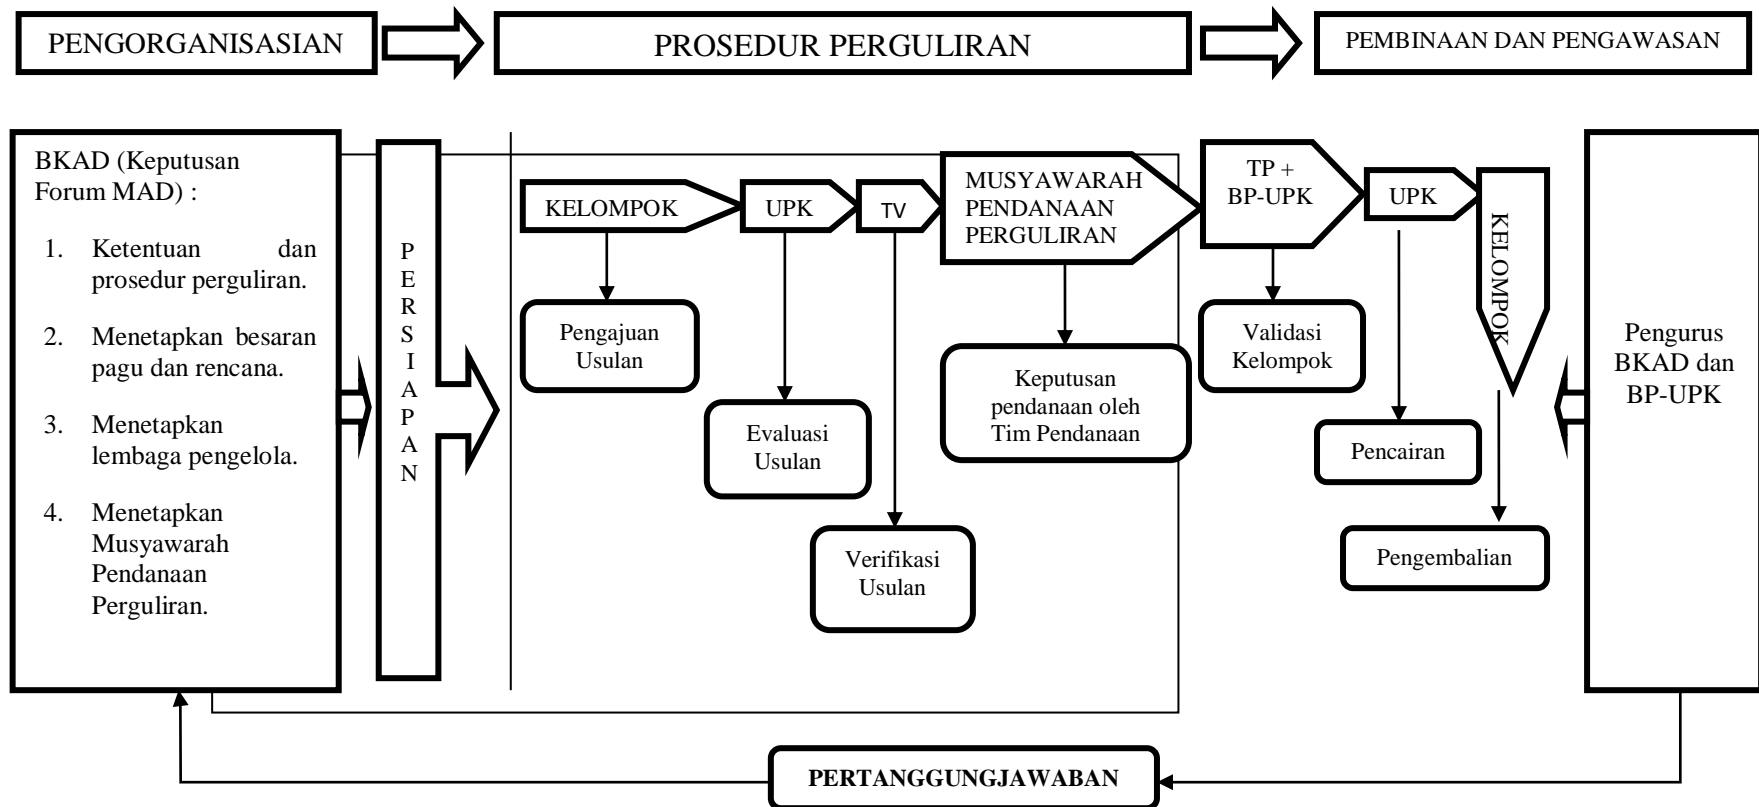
PENGORGANISASIAN

PROSEDUR PERGULIRAN

PEMBINAAN DAN PENGAWASAN

BKAD (Keputusan Forum MAD) :

1. Ketentuan dan prosedur perguliran.

2. Menetapkan besaran pagu dan rencana.

3. Menetapkan lembaga pengelola.

4. Menetapkan Musyawarah Pendanaan Perguliran.

PERSIAPAN

KELOMPOK

UPK

TV

MUSYAWARAH PENDANAAN PERGULIRAN

TP + BP-UPK

UPK

KELOMPOK

Pengajuan Usulan

Evaluasi Usulan

Verifikasi Usulan

Keputusan pendanaan oleh Tim Pendanaan

Validasi Kelompok

Pencairan

Pengembalian

Pengurus BKAD dan BP-UPK

PERTANGGUNGJAWABAN